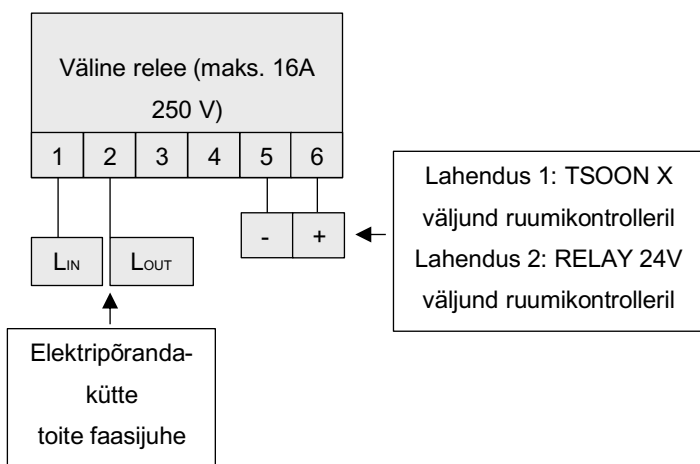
Väline relee (maks. 16A 250 V)

1
2
3
4
5
6

Lahendus 1: TSOON X väljund ruumikontrolleril
Lahendus 2: RELAY 24V väljund ruumikontrolleril

-
+

$L_{IN}$
$L_{OUT}$

Elektripõrandakütte toite faasijuhe